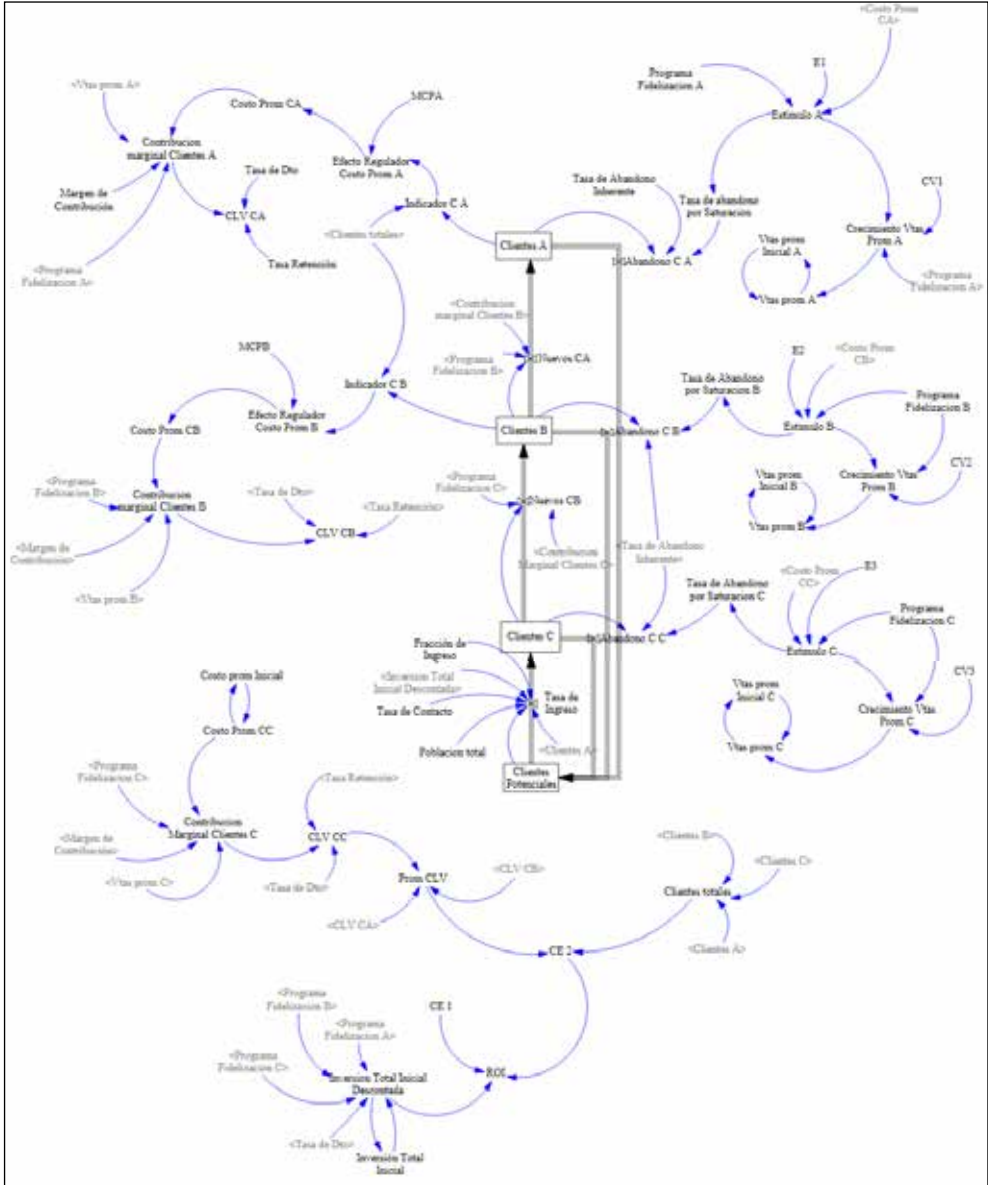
<Costo Prom CA>
Programa Fidelizacion A
E1
Estimulo A
<Vtas prom A>
Costo Prom CA
MCPA
Contribucion marginal Clientes A
Tasa de Dto
Efecto Regulador Costo Prom A
Margen de Contribución
CLV CA
Indicador C A
Tasa de Abandono Inherente
Tasa de abandono por Saturacion
CV1
<Clientes totales>
Clientes A
Abandono C A
Crecimiento Vtas Prom A
Vtas prom Inicial A
Tasa Retención
<Programa Fidelizacion A>
Vtas prom A
<Programa Fidelizacion A>
<Contribucion marginal Clientes B>
<Programa Fidelizacion B>
Nuevos CA
MCPB
Tasa de Abandono por Saturacion B
E2
<Costo Prom CB>
Indicador C B
Programa Fidelizacion B
Costo Prom CB
Efecto Regulador Costo Prom B
Clientes B
Abandono C B
Estimulo B
<Programa Fidelizacion C>
Vtas prom Inicial B
Crecimiento Vtas Prom B
CV2
<Programa Fidelizacion B>
Contribucion marginal Clientes B
<Tasa de Dto>
Nuevos CB
<Tasa Retención>
Vtas prom B
<Margen de Contribución>
CLV CB
<Contribucion Marginal Clientes C>
<Tasa de Abandono Inherente>
<Vtas prom B>
Tasa de Abandono por Saturacion C
<Costo Prom CC>
E3
Programa Fidelizacion C
Clientes C
Abandono C C
Fracción de Ingreso
Estimulo C
CV3
<Inversion Total Inicial Descontada>
Costo prom Inicial
Tasa de Contacto
Tasa de Ingreso
Vtas prom Inicial C
Crecimiento Vtas Prom C
Costo Prom CC
<Clientes A>
Poblacion total
Vtas prom C
Clientes Potenciales
<Programa Fidelizacion C>
<Tasa Retención>
Contribucion Marginal Clientes C
<Margen de Contribución>
CLV CC
<Clientes B>
Prom CLV
<CLV CB>
<Clientes C>
<Vtas prom C>
<Tasa de Dto>
Clientes totales
<CLV CA>
CE 2
<Clientes A>
<Programa Fidelizacion B>
CE 1
<Programa Fidelizacion A>
<Programa Fidelizacion C>
Inversion Total Inicial Descontada
ROI
<Tasa de Dto>
Inversion Total Inicial